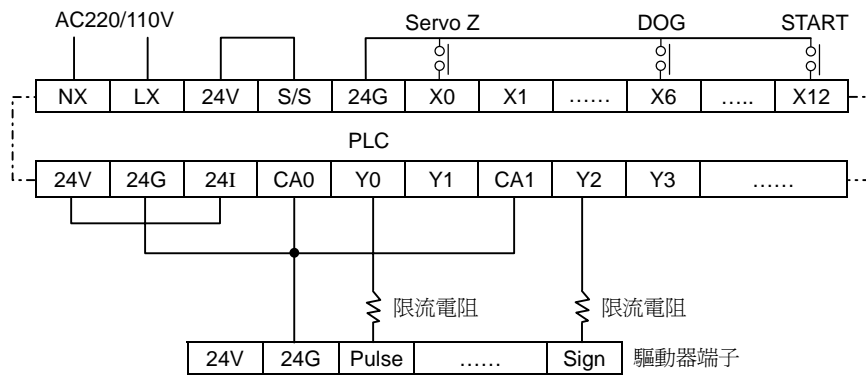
AC220/110V

Servo Z

DOG

START

| NX | LX | 24V | S/S | 24G | X0 | X1 | …… | X6 | ….. | X12 |
|---|---|---|---|---|---|---|---|---|---|---|

PLC

| 24V | 24G | 24I | CA0 | Y0 | Y1 | CA1 | Y2 | Y3 | …… |
|---|---|---|---|---|---|---|---|---|---|

限流電阻

限流電阻

| 24V | 24G | Pulse | …… | Sign |
|---|---|---|---|---|

驅動器端子